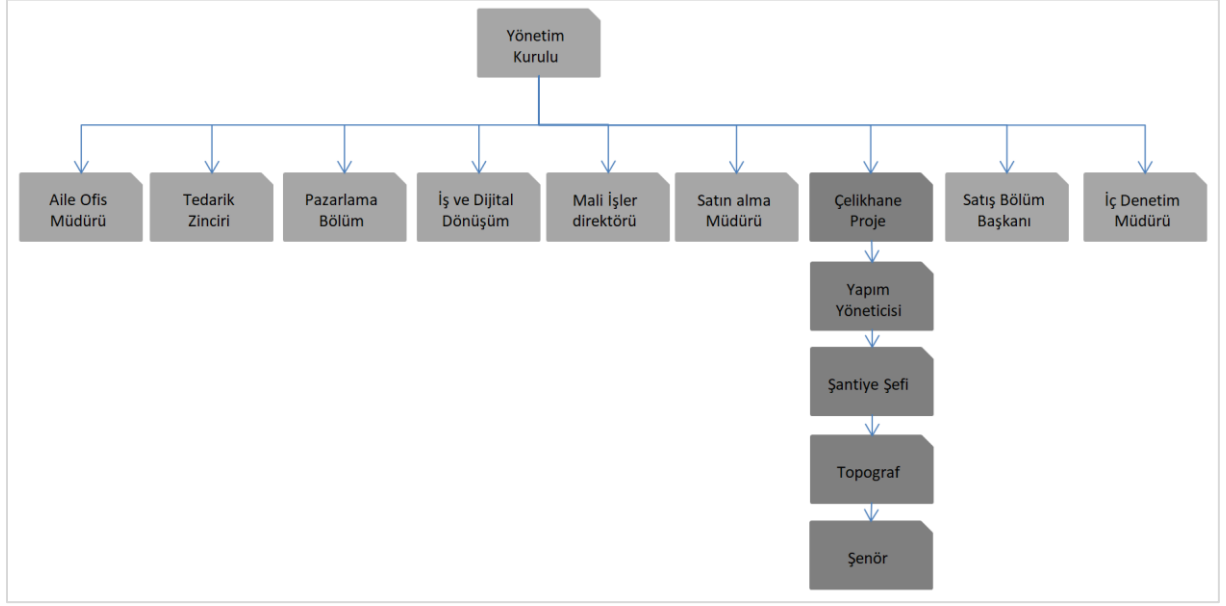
Yönetim Kurulu

Aile Ofis Müdürü

Tedarik Zinciri

Pazarlama Bölüm

İş ve Dijital Dönüşüm

Mali İşler direktörü

Satın alma Müdürü

Çelikhane Proje

Satış Bölüm Başkanı

İç Denetim Müdürü

Yapım Yöneticisi

Şantiye Şefi

Topograf

Şenör